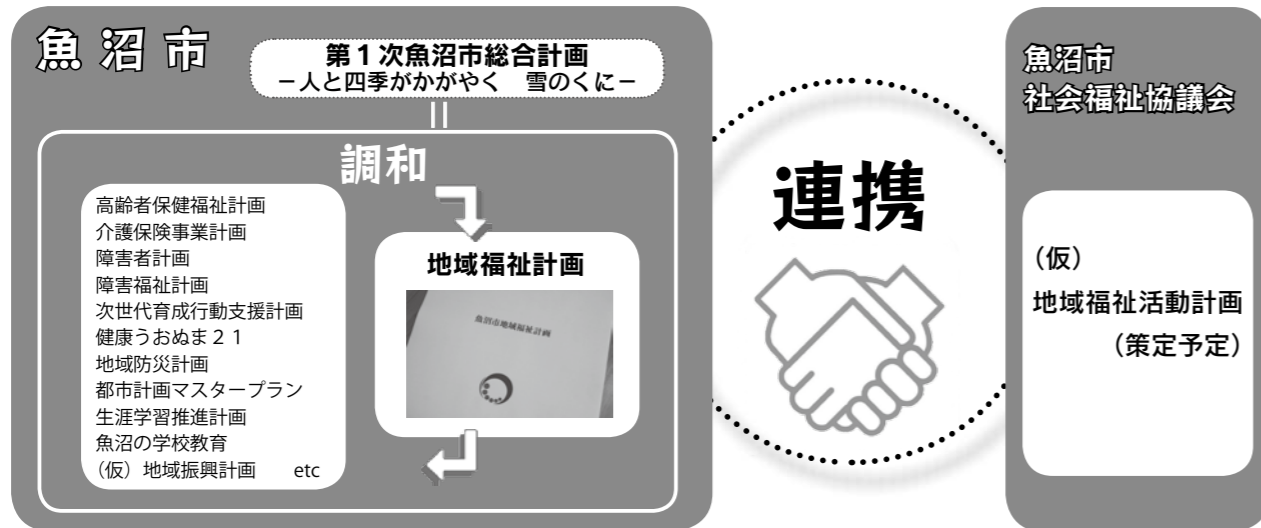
魚沼市

第１次魚沼市総合計画
－人と四季がかがやく　雪のくに－

調和

高齢者保健福祉計画
介護保険事業計画
障害者計画
障害福祉計画
次世代育成行動支援計画
健康うおぬま２１
地域防災計画
都市計画マスタープラン
生涯学習推進計画
魚沼の学校教育
（仮）地域振興計画　etc

地域福祉計画

魚沼市地域福祉計画

連携

魚沼市
社会福祉協議会

（仮）
地域福祉活動計画
（策定予定）